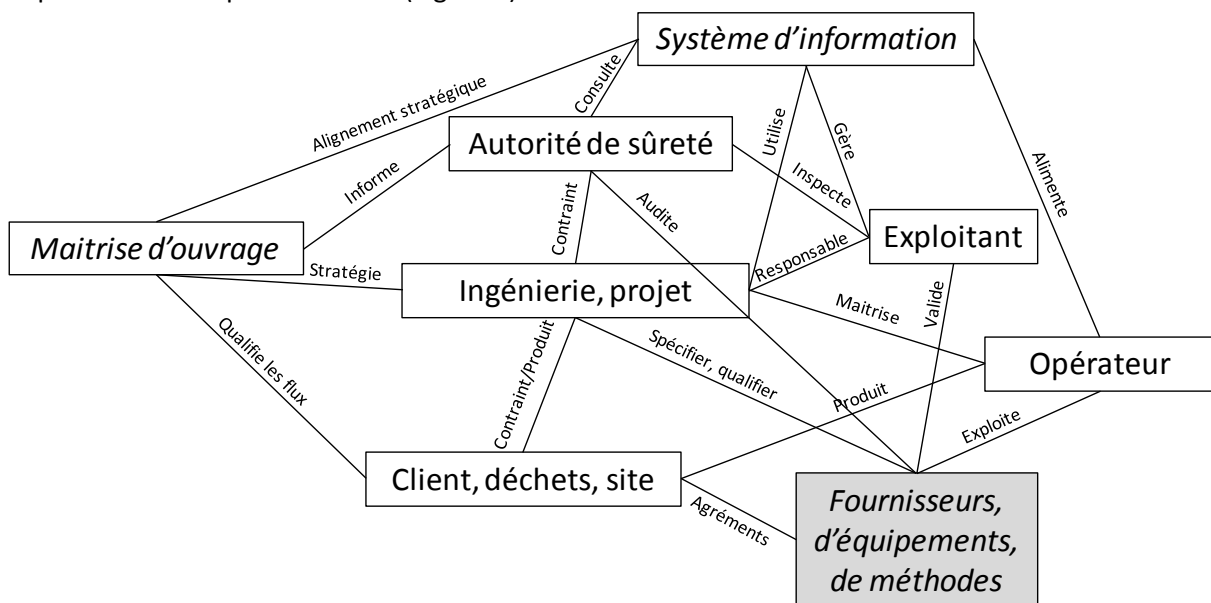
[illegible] (figure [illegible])

Système d'information

Alignement stratégique

Consulte

Autorité de sûreté

Utilise

Gère

Alimente

Informe

Inspecte

Contraint

Audite

Maitrise d'ouvrage

Exploitant

Responsable

Stratégie

Ingénierie, projet

Maitrise

Valide

Qualifie les flux

Opérateur

Spécifier, qualifier

Contraint/Produit

Produit

Exploite

Client, déchets, site

Agréments

Fournisseurs, d'équipements, de méthodes